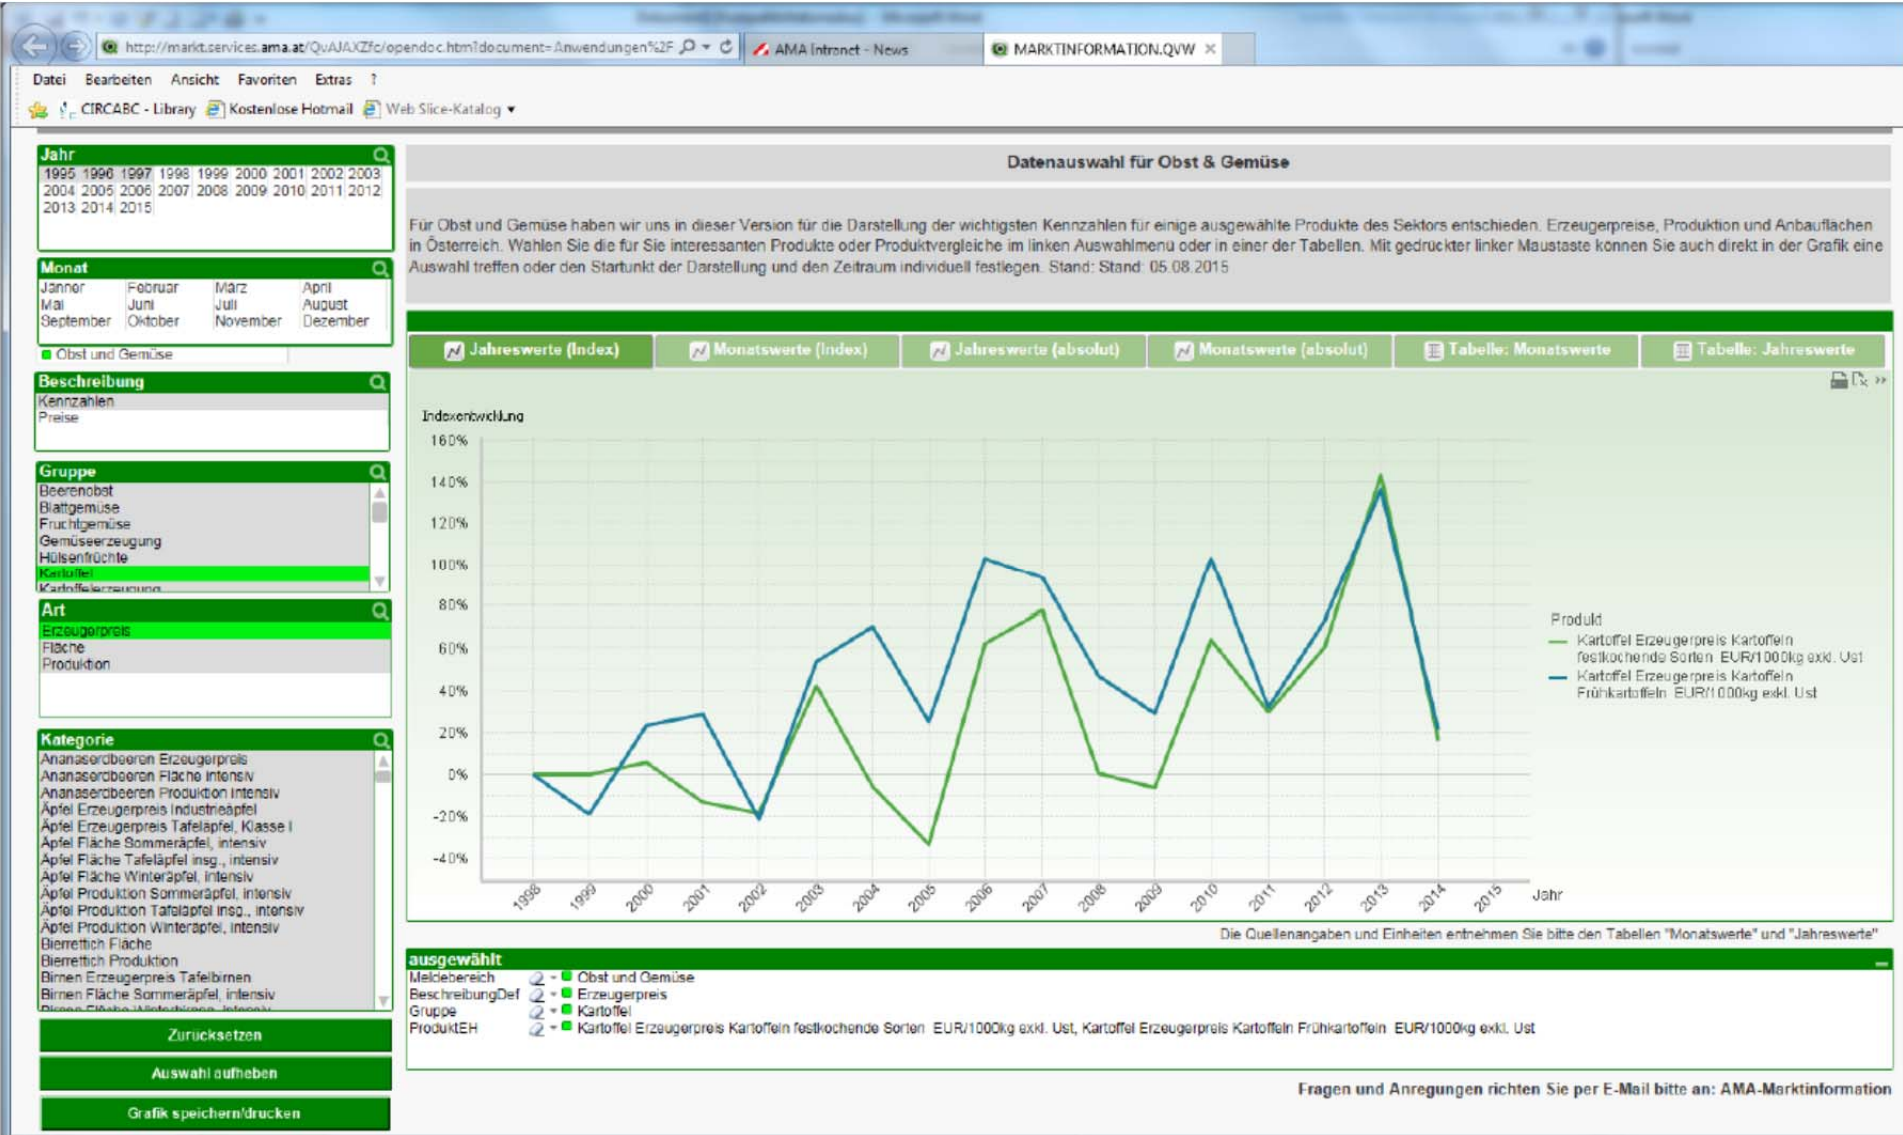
http://markt.services.ama.at/QvAJAXZfc/opendoc.htm?document=Anwendungen%2F
AMA Intranet - News
MARKTINFORMATION.QVW

Datei Bearbeiten Ansicht Favoriten Extras ?
CIRCABC - Library Kostenlose Hotmail Web Slice-Katalog

Jahr
1995 1996 1997 1998 1999 2000 2001 2002 2003 2004 2005 2006 2007 2008 2009 2010 2011 2012 2013 2014 2015

Monat
Jänner Februar März April
Mai Juni Juli August
September Oktober November Dezember

Obst und Gemüse

Beschreibung
Kennzahlen
Preise

Gruppe
Beerenobst
Blattgemüse
Fruchtgemüse
Gemüseerzeugung
Hülsenfrüchte
Kartoffel
Kartoffelerzeugung

Art
Erzeugerpreis
Fläche
Produktion

Kategorie
Ananaserdbeeren Erzeugerpreis
Ananaserdbeeren Fläche intensiv
Ananaserdbeeren Produktion intensiv
Äpfel Erzeugerpreis Industrieäpfel
Äpfel Erzeugerpreis Tafeläpfel, Klasse I
Äpfel Fläche Sommeräpfel, intensiv
Äpfel Fläche Tafeläpfel insg., intensiv
Äpfel Fläche Winteräpfel, intensiv
Äpfel Produktion Sommeräpfel, intensiv
Äpfel Produktion Tafeläpfel insg., intensiv
Äpfel Produktion Winteräpfel, intensiv
Bierrettich Fläche
Bierrettich Produktion
Birnen Erzeugerpreis Tafelbirnen
Birnen Fläche Sommeräpfel, intensiv

Zurücksetzen
Auswahl aufheben
Grafik speichern/drucken

Datenauswahl für Obst & Gemüse

Für Obst und Gemüse haben wir uns in dieser Version für die Darstellung der wichtigsten Kennzahlen für einige ausgewählte Produkte des Sektors entschieden. Erzeugerpreise, Produktion und Anbauflächen in Österreich. Wählen Sie die für Sie interessanten Produkte oder Produktvergleiche im linken Auswahlmenü oder in einer der Tabellen. Mit gedrückter linker Maustaste können Sie auch direkt in der Grafik eine Auswahl treffen oder den Startpunkt der Darstellung und den Zeitraum individuell festlegen. Stand: Stand: 05.08.2015

Jahreswerte (Index) Monatswerte (Index) Jahreswerte (absolut) Monatswerte (absolut) Tabelle: Monatswerte Tabelle: Jahreswerte

Indexentwicklung
160%
140%
120%
100%
80%
60%
40%
20%
0%
-20%
-40%
1998 1999 2000 2001 2002 2003 2004 2005 2006 2007 2008 2009 2010 2011 2012 2013 2014 2015 Jahr

Produkt
Kartoffel Erzeugerpreis Kartoffeln festkochende Sorten EUR/1000kg exkl. Ust
Kartoffel Erzeugerpreis Kartoffeln Frühkartoffeln EUR/1000kg exkl. Ust

Die Quellenangaben und Einheiten entnehmen Sie bitte den Tabellen "Monatswerte" und "Jahreswerte"

ausgewählt
Meldebereich Obst und Gemüse
BeschreibungDef Erzeugerpreis
Gruppe Kartoffel
ProduktEH Kartoffel Erzeugerpreis Kartoffeln festkochende Sorten EUR/1000kg exkl. Ust, Kartoffel Erzeugerpreis Kartoffeln Frühkartoffeln EUR/1000kg exkl. Ust

Fragen und Anregungen richten Sie per E-Mail bitte an: AMA-Marktinformation